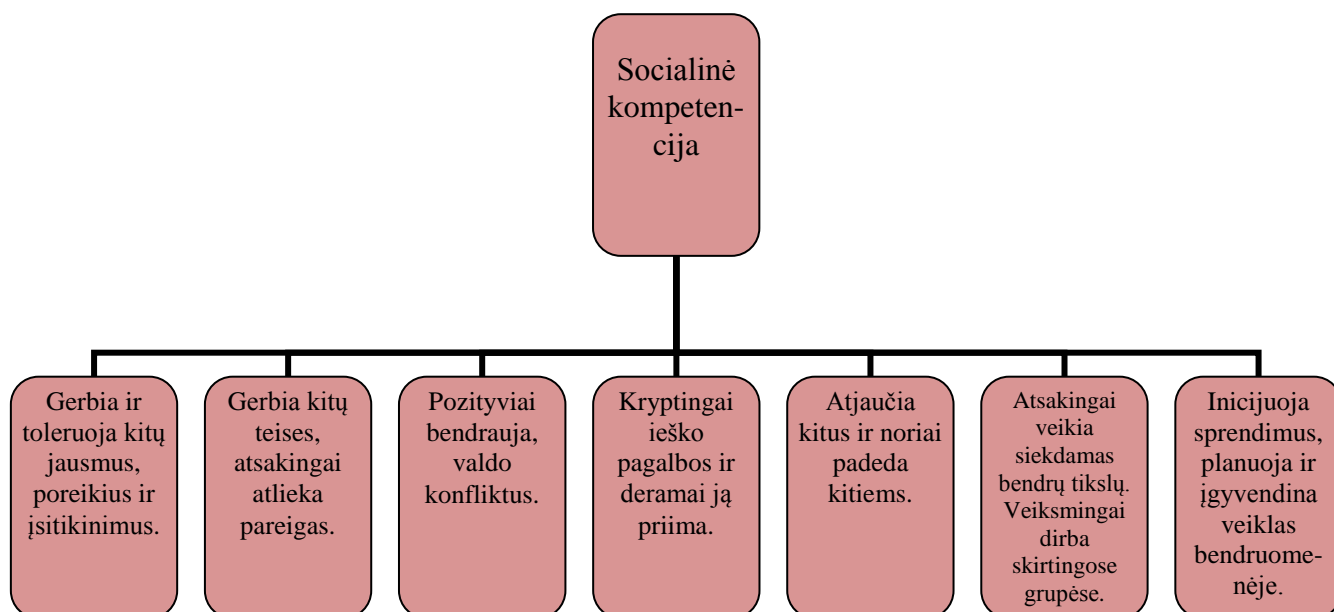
Socialinė kompetencija

Gerbia ir toleruoja kitų jausmus, poreikius ir įsitikinimus.

Gerbia kitų teises, atsakingai atlieka pareigas.

Pozityviai bendrauja, valdo konfliktus.

Kryptingai ieško pagalbos ir deramai ją priima.

Atjaučia kitus ir noriai padeda kitiems.

Atsakingai veikia siekdamas bendrų tikslų. Veiksmingai dirba skirtingose grupėse.

Inicijuoja sprendimus, planuoja ir įgyvendina veiklas bendruomenėje.